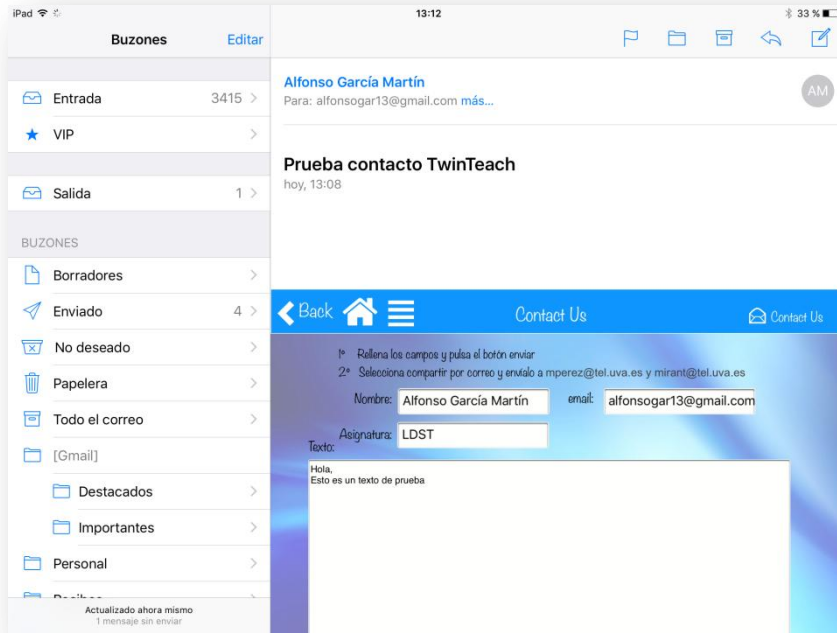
iPad

Buzones Editar

Entrada 3415
VIP

Salida 1

BUZONES

Borradores
Enviado 4
No deseado
Papelera
Todo el correo
[Gmail]
Destacados
Importantes
Personal
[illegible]

Actualizado ahora mismo
1 mensaje sin enviar

13:12

33 %

Alfonso García Martín
Para: alfonsogar13@gmail.com más...

AM

Prueba contacto TwinTeach
hoy, 13:08

Back

Contact Us

Contact Us

1º Rellena los campos y pulsa el botón enviar
2º Selecciona compartir por correo y envíalo a mperez@tel.uva.es y mirant@tel.uva.es

Nombre: Alfonso García Martín

email: alfonsogar13@gmail.com

Asignatura: LDST

Texto:

Hola,
Esto es un texto de prueba